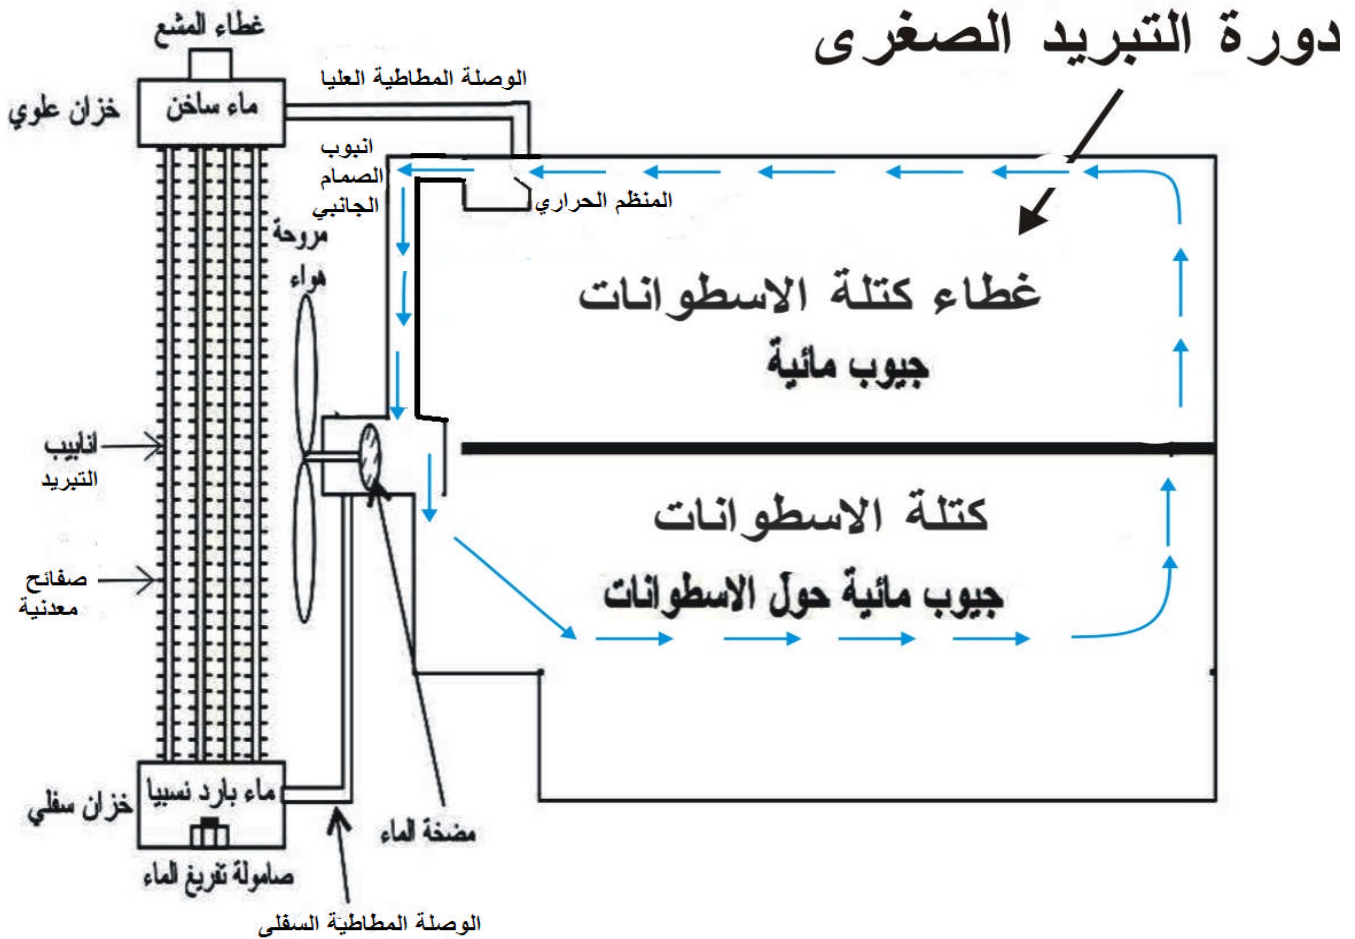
دورة التبريد الصغرى

غطاء المشع
خزان علوي
ماء ساخن
الوصلة المطاطية العليا
انبوب الصمام الجانبي
المنظم الحراري
مروحة هواء
غطاء كتلة الاسطوانات
جيوب مائية
انابيب التبريد
كتلة الاسطوانات
جيوب مائية حول الاسطوانات
صفائح معدنية
خزان سفلي
ماء بارد نسبيا
صامولة تفريغ الماء
مضخة الماء
الوصلة المطاطية السفلى